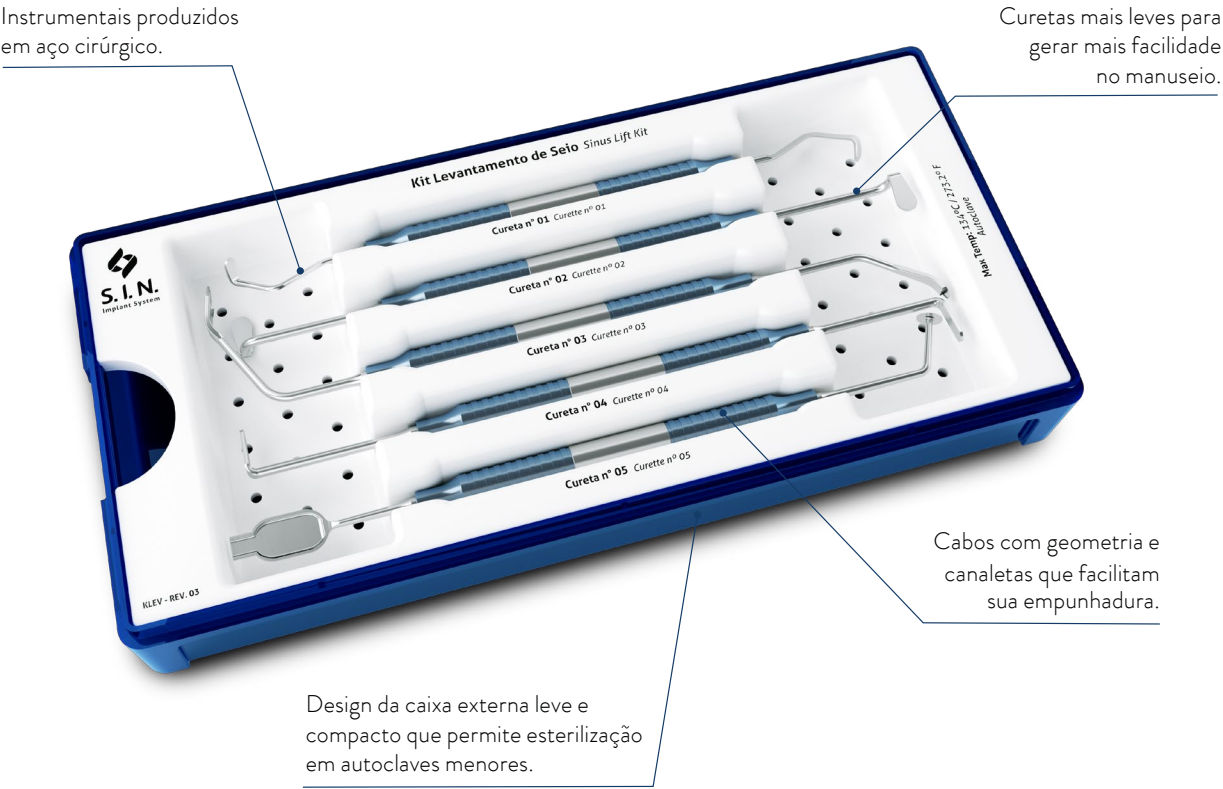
Instrumentais produzidos em aço cirúrgico.

Curetas mais leves para gerar mais facilidade no manuseio.

Kit Levantamento de Seio Sinus Lift Kit

S. I. N.
Implant System

Max Temp: 134°C / 273,2° F
Autoclave

Cureta nº 01 Curette nº 01

Cureta nº 02 Curette nº 02

Cureta nº 03 Curette nº 03

Cureta nº 04 Curette nº 04

Cureta nº 05 Curette nº 05

KLEV - REV. 03

Cabos com geometria e canaletas que facilitam sua empunhadura.

Design da caixa externa leve e compacto que permite esterilização em autoclaves menores.